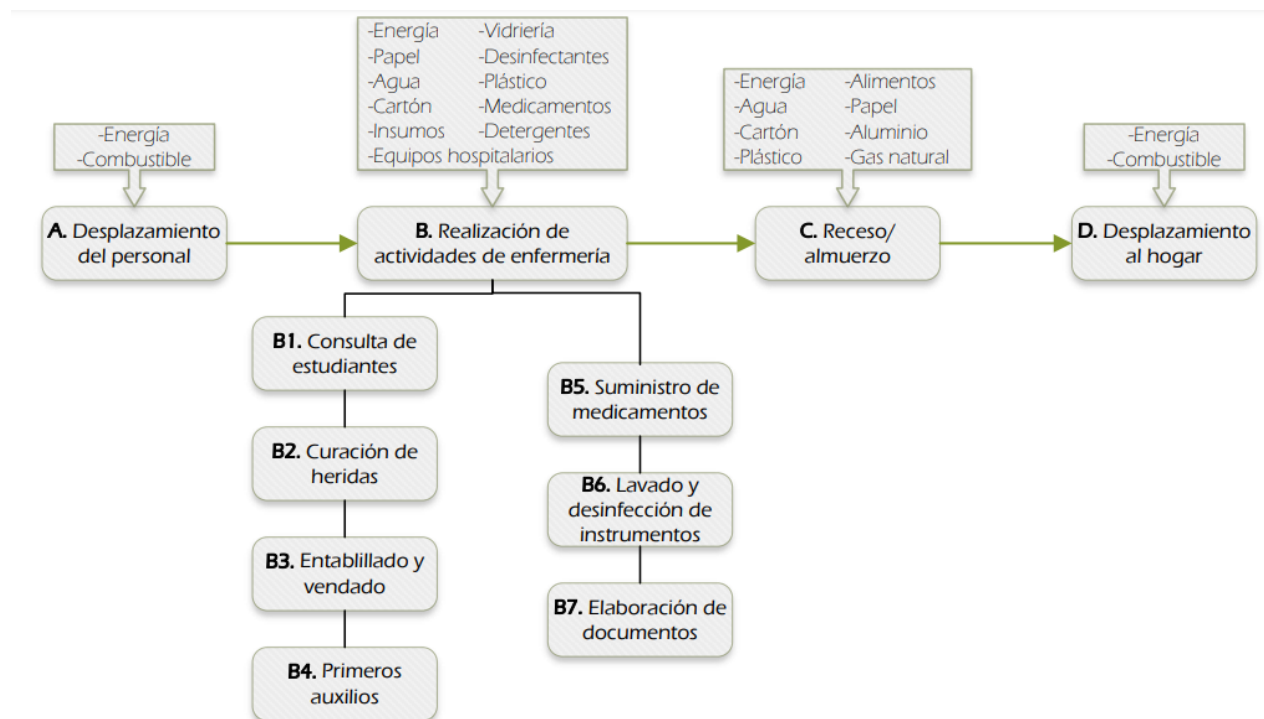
-Energía
-Combustible

A. Desplazamiento del personal

-Energía
-Papel
-Agua
-Cartón
-Insumos
-Vidriería
-Desinfectantes
-Plástico
-Medicamentos
-Detergentes
-Equipos hospitalarios

B. Realización de actividades de enfermería

-Energía
-Agua
-Cartón
-Plástico
-Alimentos
-Papel
-Aluminio
-Gas natural

C. Receso/ almuerzo

-Energía
-Combustible

D. Desplazamiento al hogar

B1. Consulta de estudiantes

B2. Curación de heridas

B3. Entablillado y vendado

B4. Primeros auxilios

B5. Suministro de medicamentos

B6. Lavado y desinfección de instrumentos

B7. Elaboración de documentos